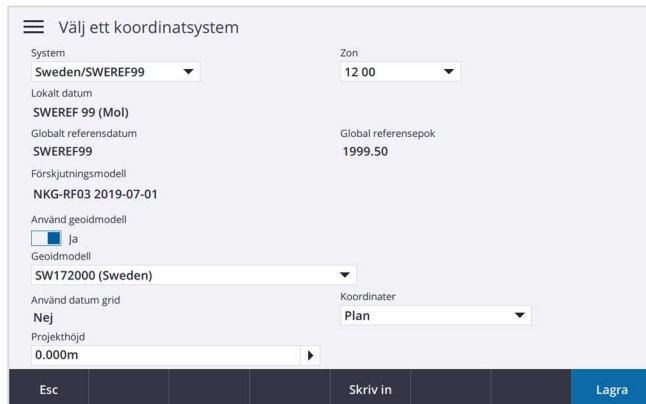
Välj ett koordinatsystem

System
Sweden/SWEREF99

Zon
12 00

Lokalt datum
SWEREF 99 (Mol)

Globalt referensdatum
SWEREF99

Global referensepok
1999.50

Förskjutningsmodell
NKG-RF03 2019-07-01

Använd geoidmodell
Ja

Geoidmodell
SW172000 (Sweden)

Använd datum grid
Nej

Koordinater
Plan

Projekthöjd
0.000m

Esc
Skriv in
Lagra